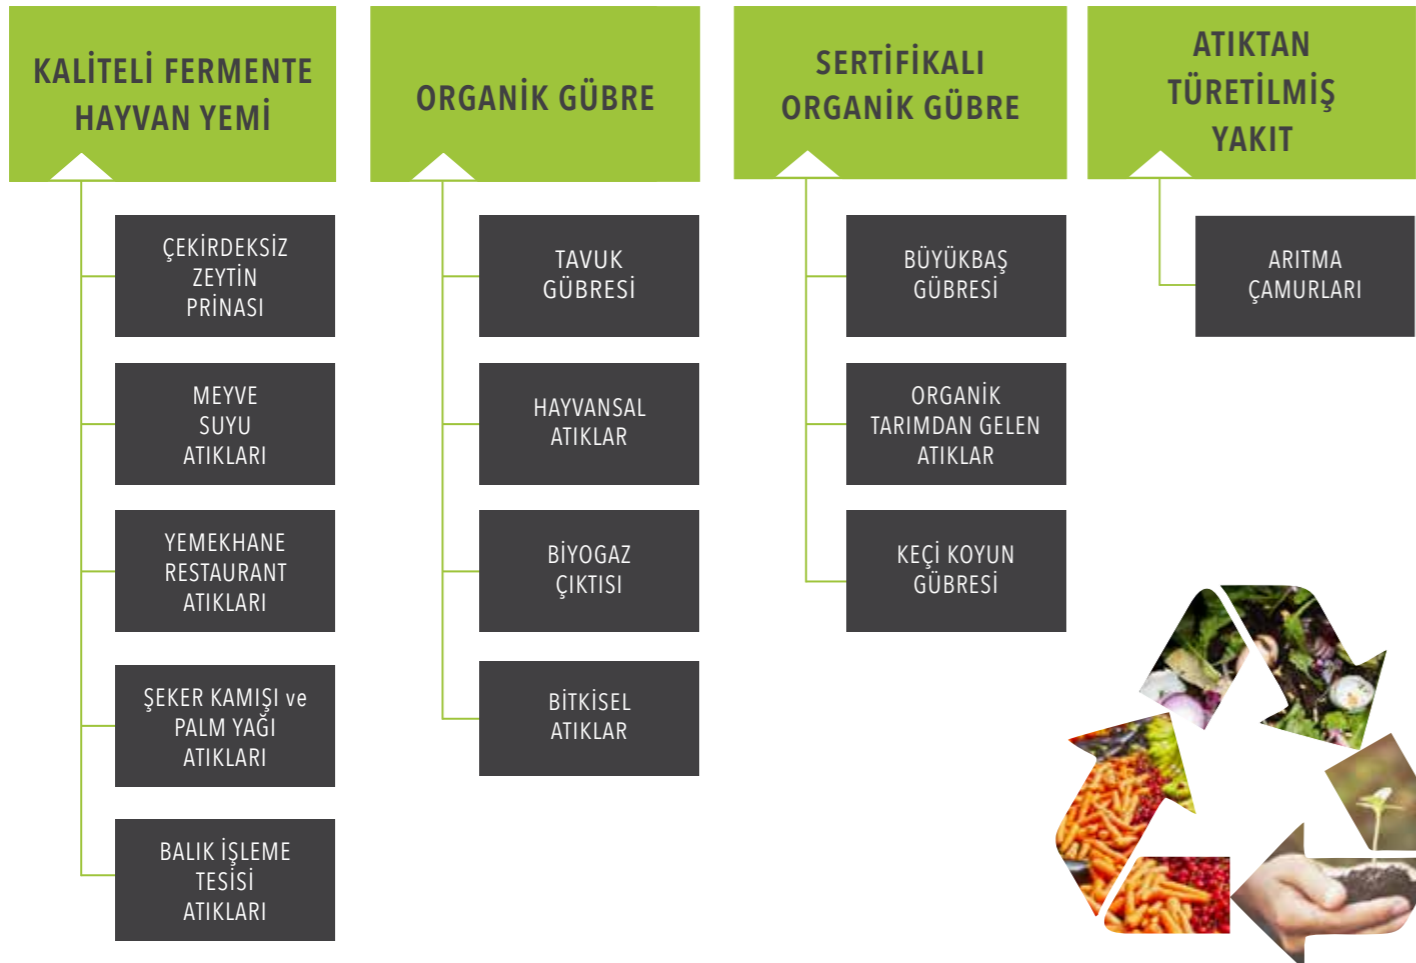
KALİTELİ FERMENTE HAYVAN YEMİ

ÇEKİRDEKSİZ ZEYTİN PRİNASI

MEYVE SUYU ATIKLARI

YEMEKHANE RESTAURANT ATIKLARI

ŞEKER KAMIŞI ve PALM YAĞI ATIKLARI

BALIK İŞLEME TESİSİ ATIKLARI

ORGANİK GÜBRE

TAVUK GÜBRESİ

HAYVANSAL ATIKLAR

BİYOGAZ ÇIKTISI

BİTKİSEL ATIKLAR

SERTİFİKALI ORGANİK GÜBRE

BÜYÜKBAŞ GÜBRESİ

ORGANİK TARIMDAN GELEN ATIKLAR

KEÇİ KOYUN GÜBRESİ

ATIKTAN TÜRETİLMİŞ YAKIT

ARITMA ÇAMURLARI